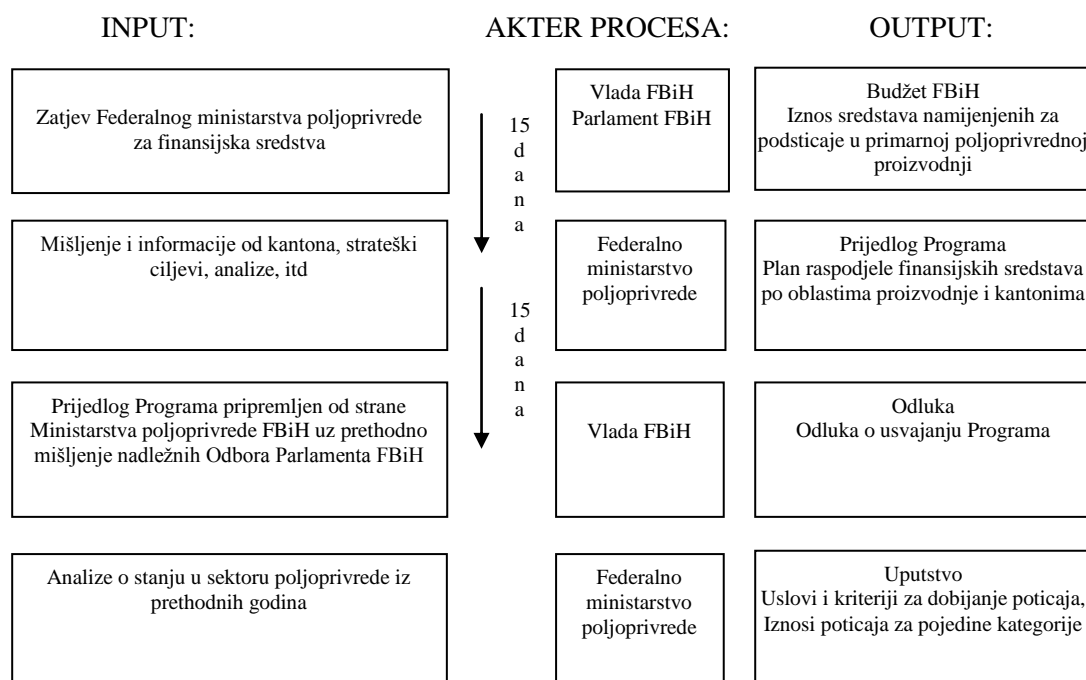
INPUT:

AKTER PROCESA:

OUTPUT:

Zatjev Federalnog ministarstva poljoprivrede za finansijska sredstva

15 dana

Vlada FBiH
Parlament FBiH

Budžet FBiH
Iznos sredstava namijenjenih za podsticaje u primarnoj poljoprivrednoj proizvodnji

Mišljenje i informacije od kantona, strateški ciljevi, analize, itd

15 dana

Federalno ministarstvo poljoprivrede

Prijedlog Programa
Plan raspodjele finansijskih sredstava po oblastima proizvodnje i kantonima

Prijedlog Programa pripremljen od strane Ministarstva poljoprivrede FBiH uz prethodno mišljenje nadležnih Odbora Parlamenta FBiH

Vlada FBiH

Odluka
Odluka o usvajanju Programa

Analize o stanju u sektoru poljoprivrede iz prethodnih godina

Federalno ministarstvo poljoprivrede

Uputstvo
Uslovi i kriteriji za dobijanje poticaja, Iznosi poticaja za pojedine kategorije